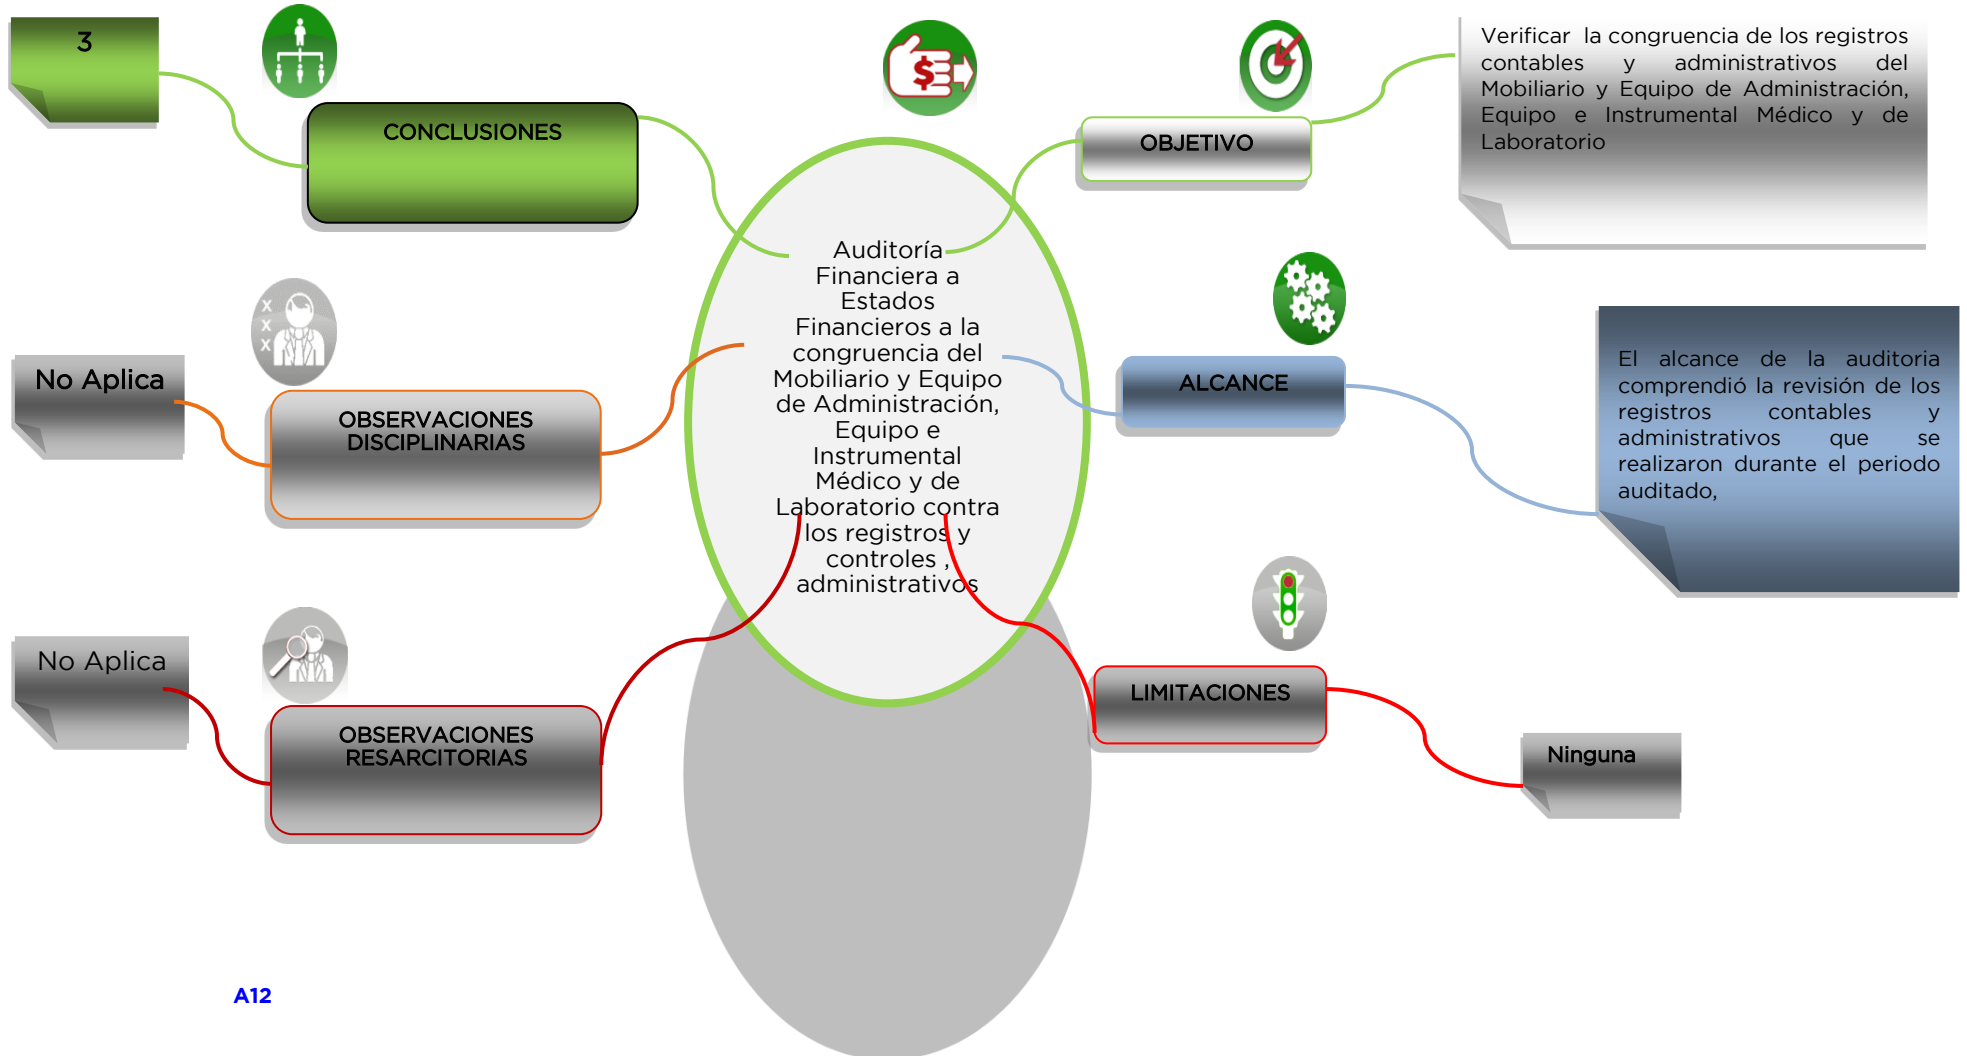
3

CONCLUSIONES

Auditoría Financiera a Estados Financieros a la congruencia del Mobiliario y Equipo de Administración, Equipo e Instrumental Médico y de Laboratorio contra los registros y controles , administrativos

OBJETIVO

Verificar la congruencia de los registros contables y administrativos del Mobiliario y Equipo de Administración, Equipo e Instrumental Médico y de Laboratorio

No Aplica

OBSERVACIONES DISCIPLINARIAS

ALCANCE

El alcance de la auditoria comprendió la revisión de los registros contables y administrativos que se realizaron durante el periodo auditado,

No Aplica

OBSERVACIONES RESARCITORIAS

LIMITACIONES

Ninguna

A12